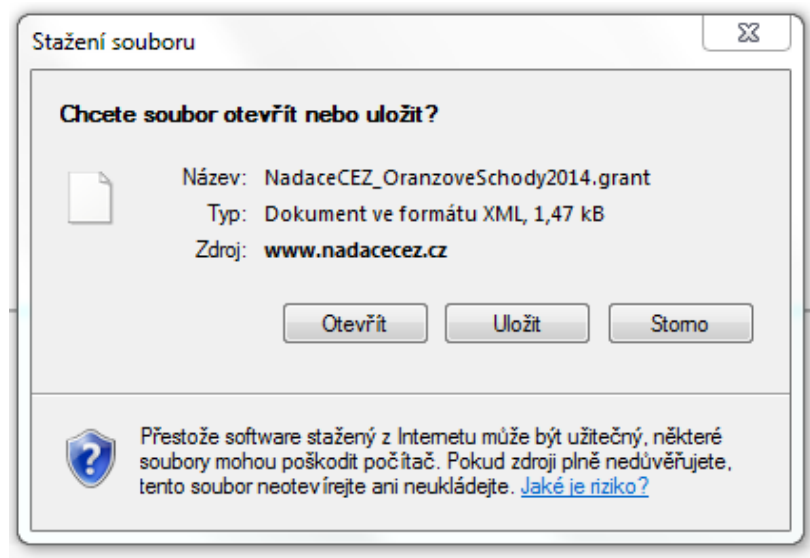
Stažení souboru

Chcete soubor otevřít nebo uložit?

Název: NadaceCEZ_OranzoveSchody2014.grant
Typ: Dokument ve formátu XML, 1,47 kB
Zdroj: www.nadacecez.cz

Otevřít
Uložit
Storno

Přestože software stažený z Internetu může být užitečný, některé soubory mohou poškodit počítač. Pokud zdroji plně nedůvěřujete, tento soubor neotevírejte ani neukládejte. Jaké je riziko?